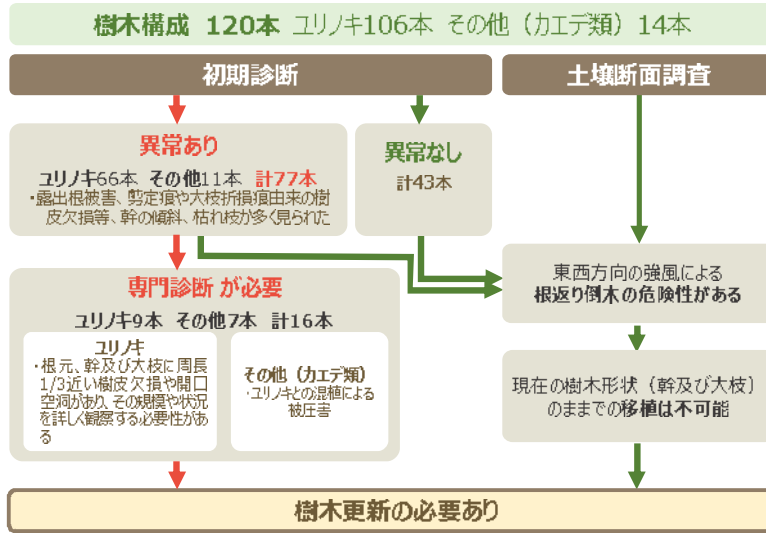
樹木構成　120本　ユリノキ106本　その他（カエデ類）14本

初期診断

土壌断面調査

異常あり

ユリノキ66本、その他11本　計77本

・露出根被害、剪定痕や大枝折損痕由来の樹皮欠損等、幹の傾斜、枯れ枝が多く見られた

異常なし

計43本

東西方向の強風による
根返り倒木の危険性がある

専門診断 が必要

ユリノキ9本　その他7本　計16本

ユリノキ

・根元、幹及び大枝に周長1/3近い樹皮欠損や開口空洞があり、その規模や状況を詳しく観察する必要性がある

その他（カエデ類）

・ユリノキとの混植による被圧害

現在の樹木形状（幹及び大枝）のままでの移植は不可能

樹木更新の必要あり